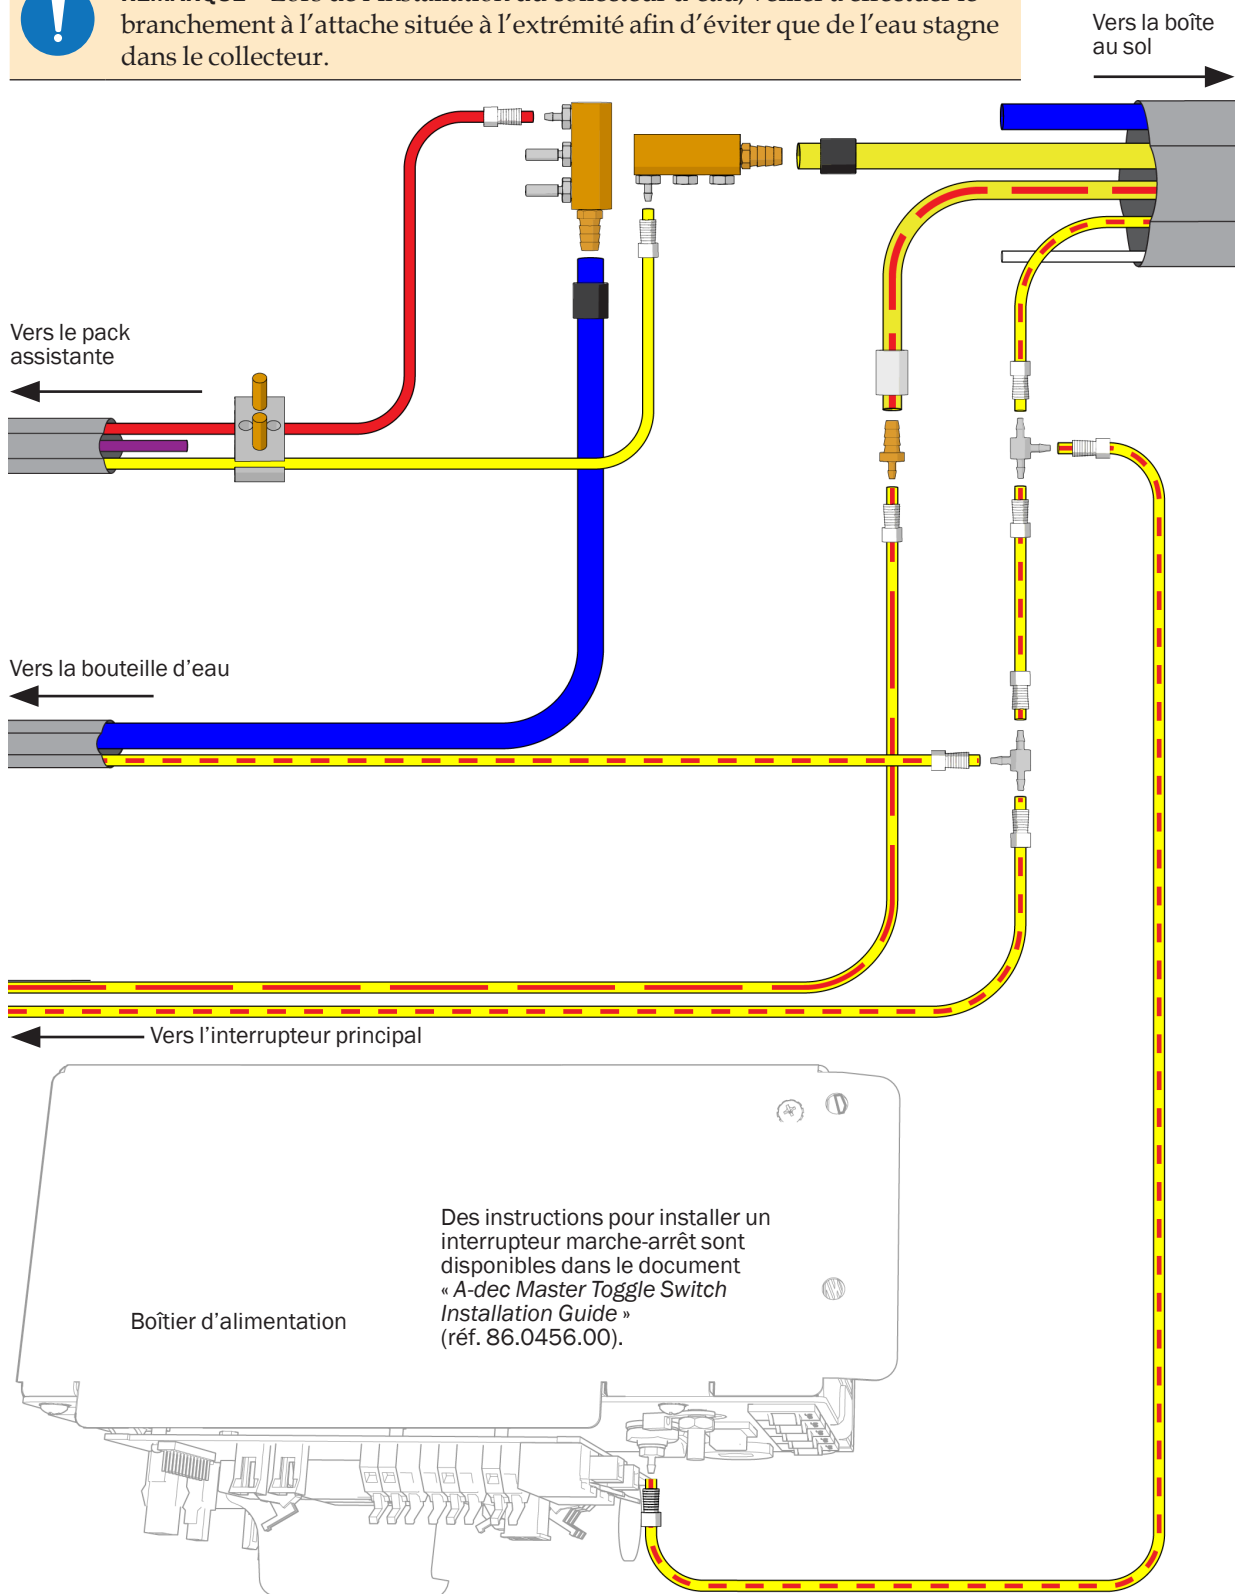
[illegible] branchement à l’attache située à l’extrémité afin d’éviter que de l’eau stagne dans le collecteur.

Vers la boîte au sol

Vers le pack assistante

Vers la bouteille d’eau

Vers l’interrupteur principal

Boîtier d’alimentation

Des instructions pour installer un interrupteur marche-arrêt sont disponibles dans le document « A-dec Master Toggle Switch Installation Guide » (réf. 86.0456.00).